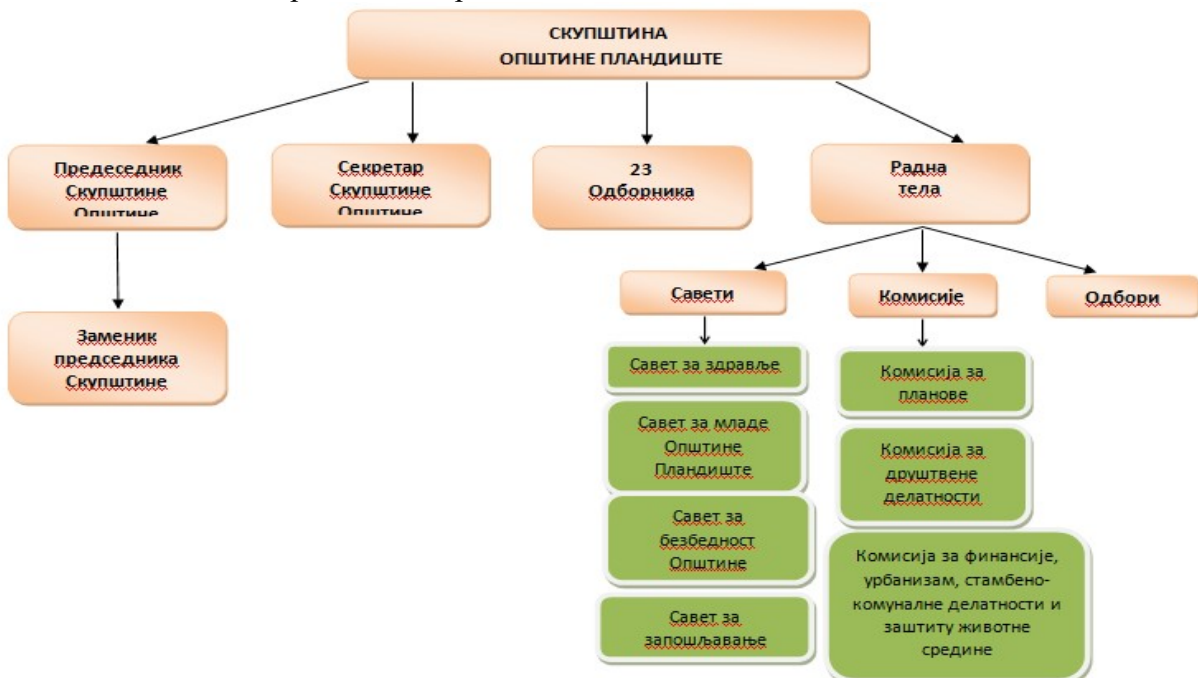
СКУПШТИНА
ОПШТИНЕ ПЛАНДИШТЕ

Председник Скупштине Општине

Секретар Скупштине Општине

23 Одборника

Радна тела

Заменик председника Скупштине

Савети

Комисије

Одбори

Савет за здравље

Савет за младе Општине Пландиште

Савет за безбедност Општине

Савет за запошљавање

Комисија за планове

Комисија за друштвене делатности

Комисија за финансије, урбанизам, стамбено-комуналне делатности и заштиту животне средине